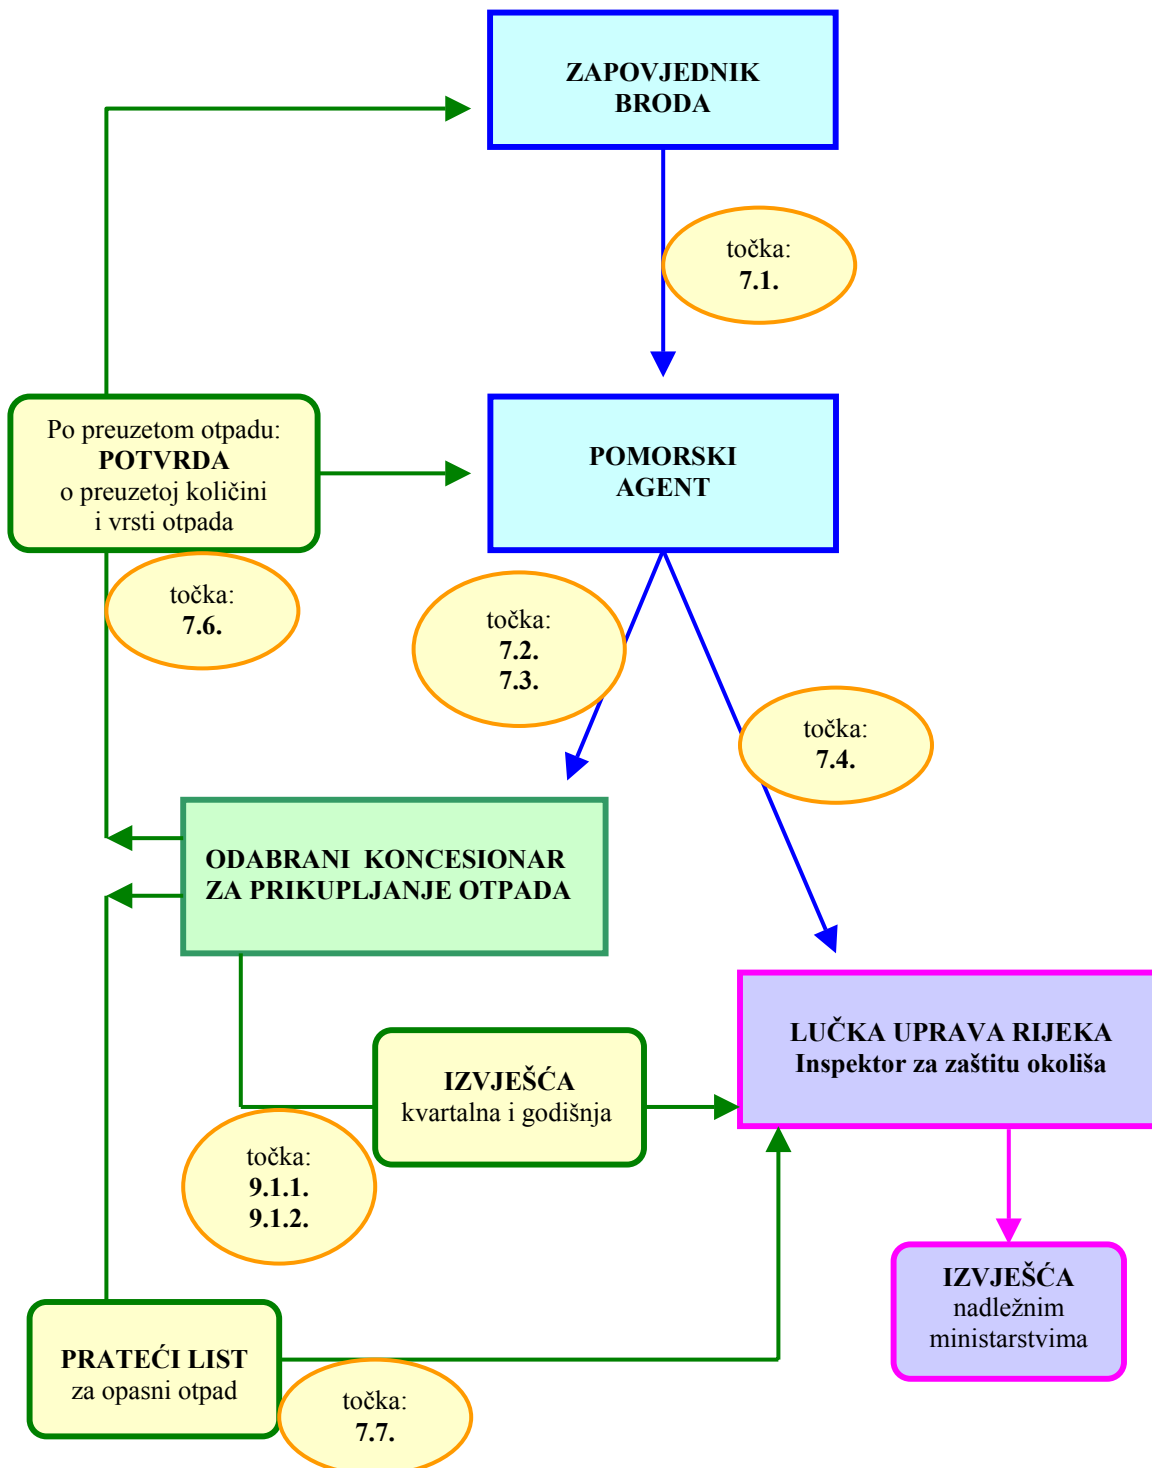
ZAPOVJEDNIK BRODA

točka:
7.1.

Po preuzetom otpadu:
POTVRDA
o preuzetoj količini
i vrsti otpada

POMORSKI AGENT

točka:
7.6.

točka:
7.2.
7.3.

točka:
7.4.

ODABRANI KONCESIONAR ZA PRIKUPLJANJE OTPADA

LUČKA UPRAVA RIJEKA
Inspektor za zaštitu okoliša

IZVJEŠĆA
kvartalna i godišnja

točka:
9.1.1.
9.1.2.

IZVJEŠĆA
nadležnim ministarstvima

PRATEĆI LIST
za opasni otpad

točka:
7.7.